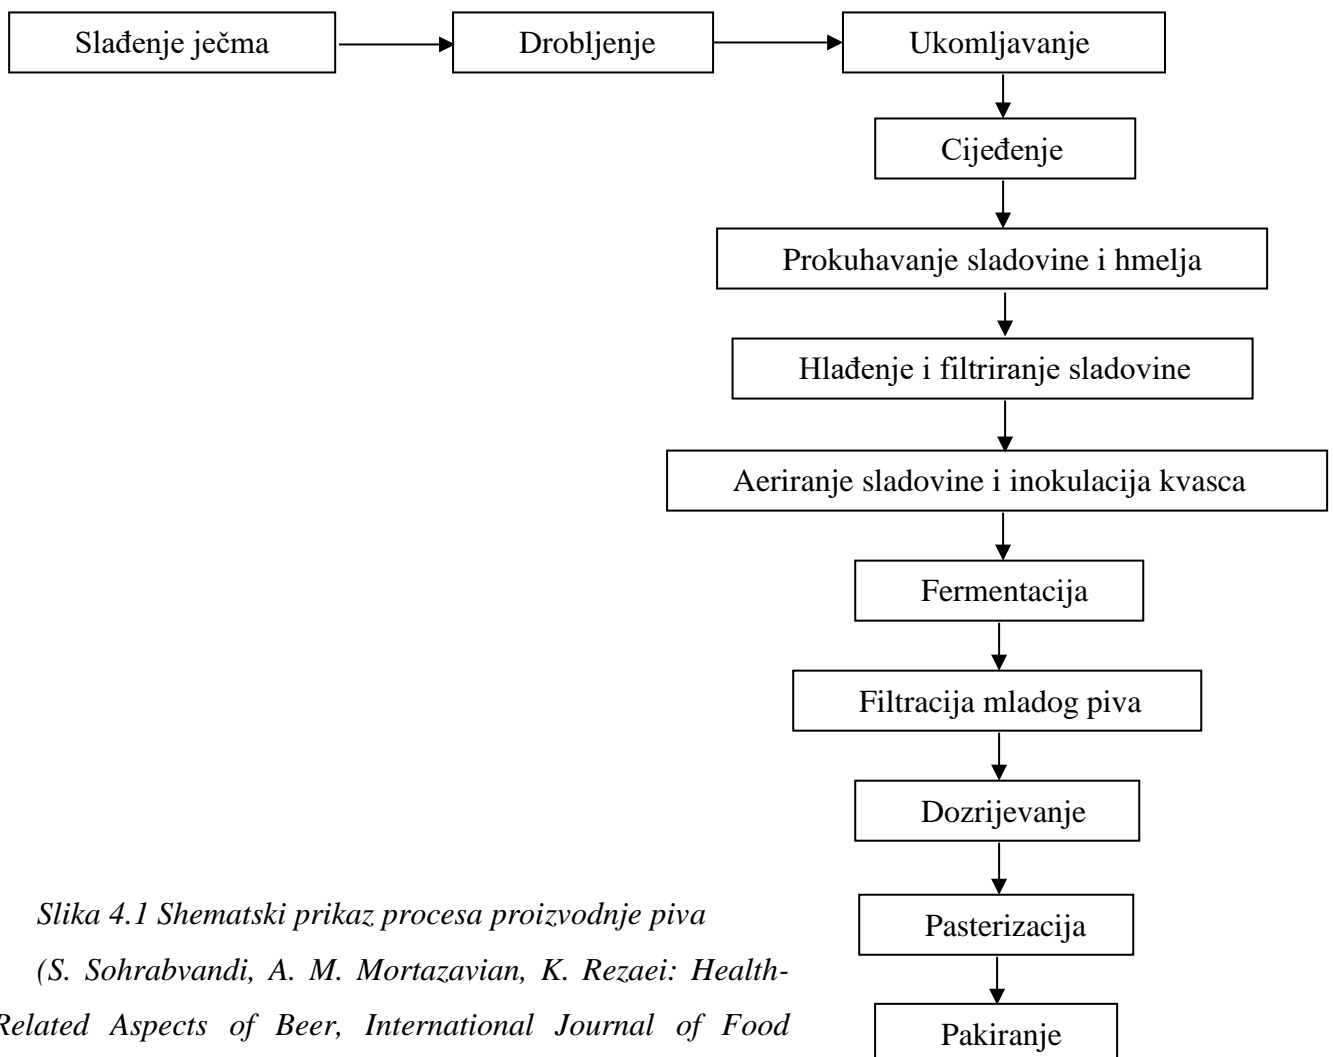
Slađenje ječma

Drobljenje

Ukomljavanje

Cijeđenje

Prokuhavanje sladovine i hmelja

Hlađenje i filtriranje sladovine

Aeriranje sladovine i inokulacija kvasca

Fermentacija

Filtracija mladog piva

Dozrijevanje

Pasterizacija

Pakiranje

Slika 4.1 Shematski prikaz procesa proizvodnje piva

(S. Sohrabvandi, A. M. Mortazavian, K. Rezaei: Health-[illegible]elated Aspects of Beer, International Journal of Food